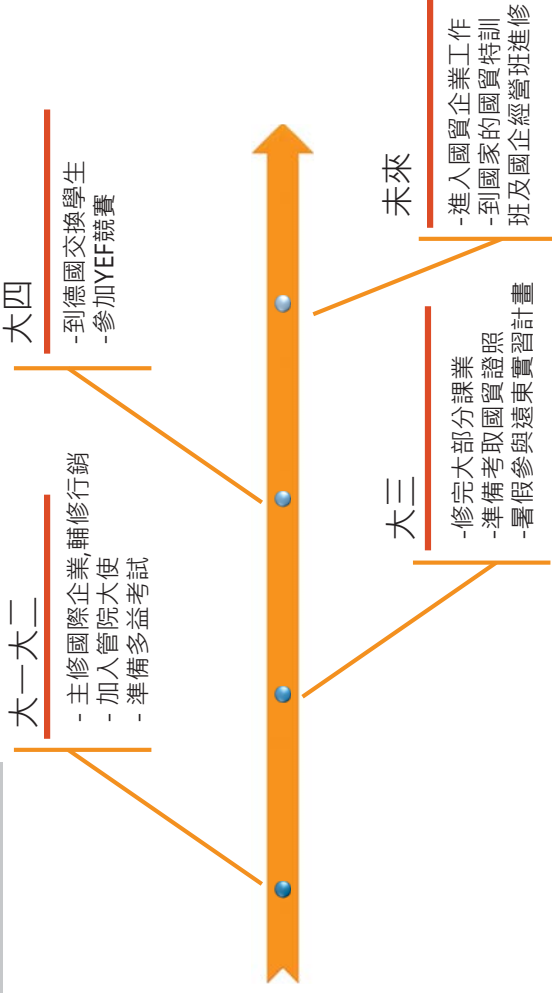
大一大二

- 主修國際企業,輔修行銷
- 加入管院大使
- 準備多益考試

大三

-修完大部分課業
-準備考取國貿證照
-暑假參與遠東實習計畫

大四

-到德國交換學生
-參加YEF競賽

未來

-進入國貿企業工作
-到國家的國貿特訓班及國企經營班進修